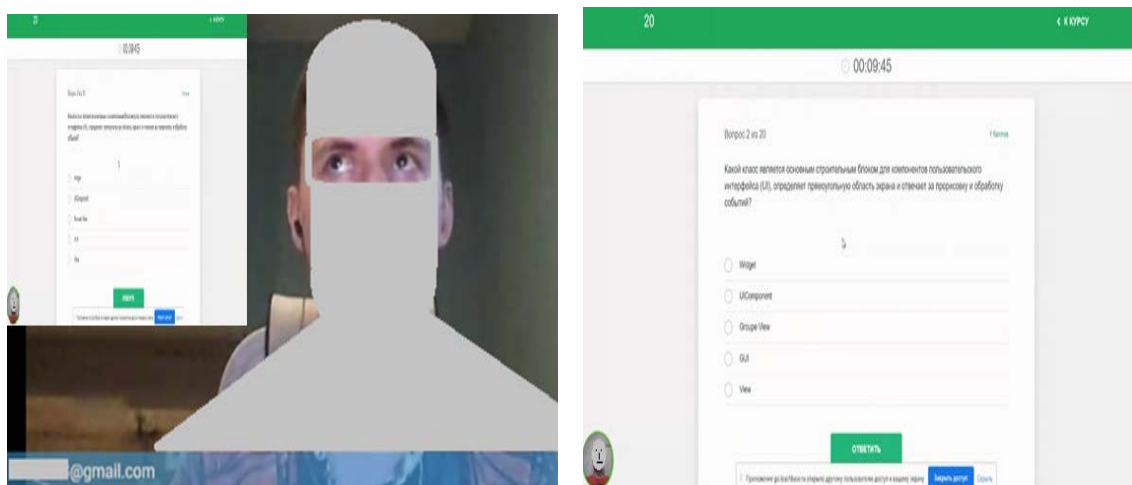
20
‹ К КУРСУ
00:09:45
Вопрос 2 из 20
Какой класс является основным строительным блоком для компонентов пользовательского интерфейса (UI), определяет прямоугольную область экрана и отвечает за прорисовку и обработку событий?
Widget
UIComponent
Groupe View
GUI
View
ОТВЕТИТЬ
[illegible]
Закрыть доступ
Скрыть
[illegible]@gmail.com